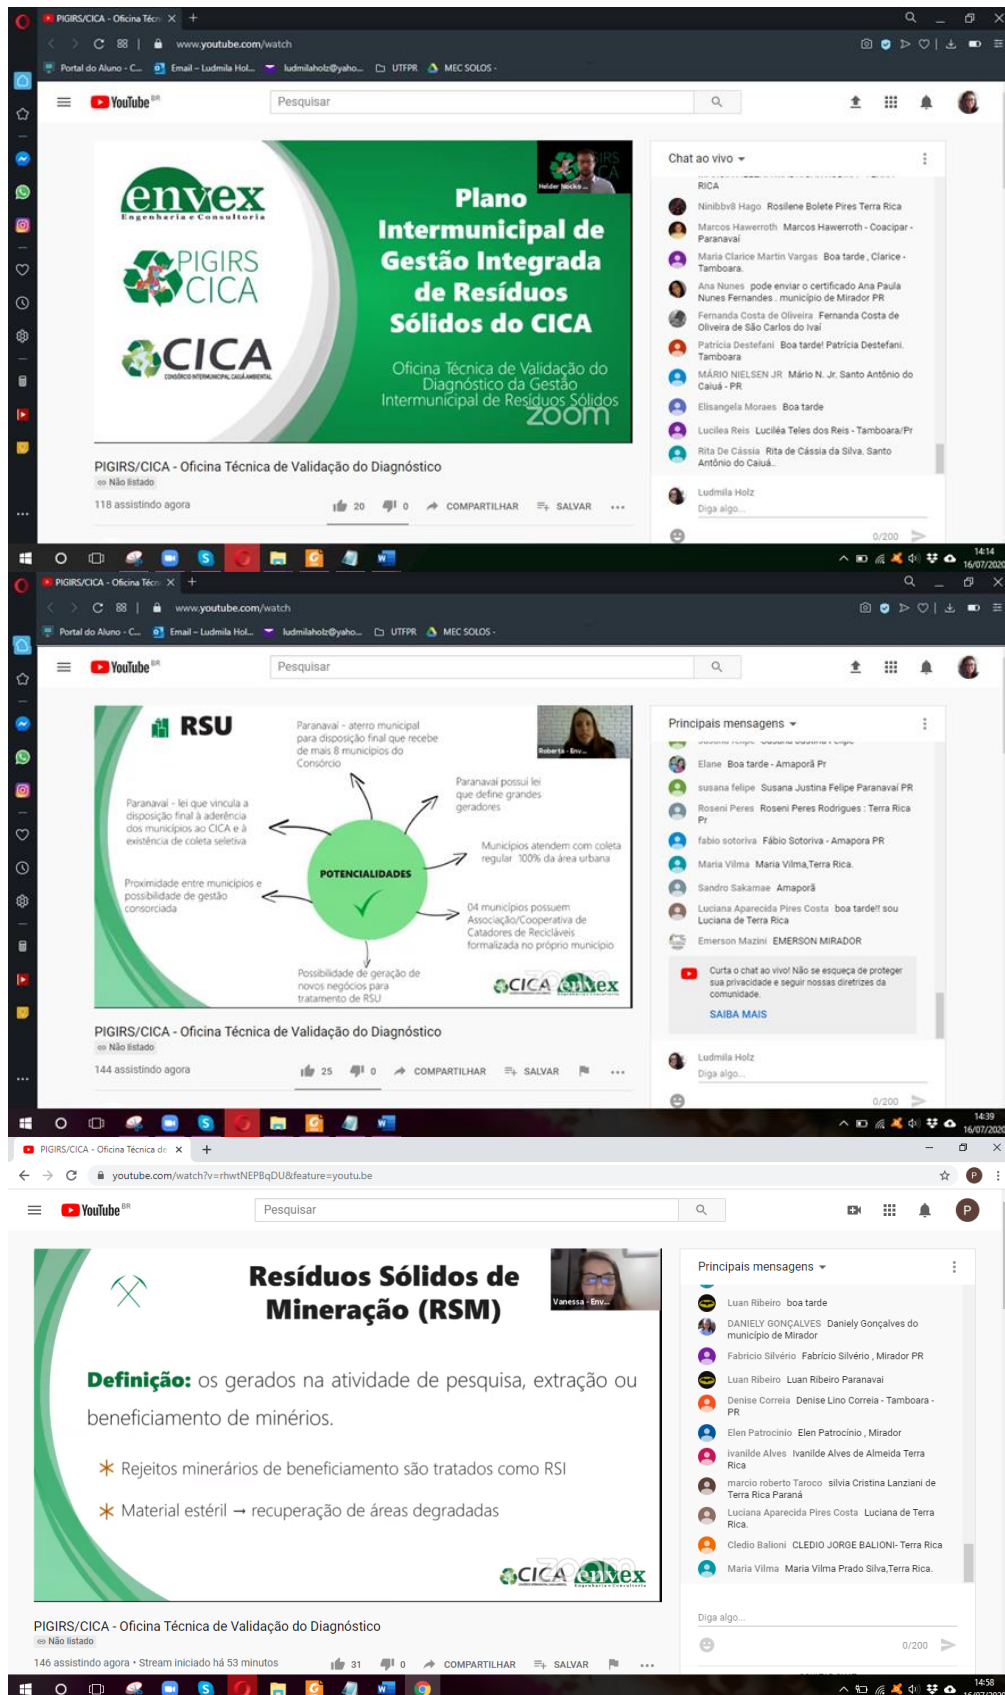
PIGIRS/CICA - Oficina Técn

www.youtube.com/watch

Portal do Aluno - C... Email – Ludmila Hol... ludmilaholz@yaho... UTFPR MEC SOLOS

YouTube BR

Pesquisar

envex
Engenharia e Consultoria

PIGIRS CICA

CICA

Helder Nocko

Plano Intermunicipal de Gestão Integrada de Resíduos Sólidos do CICA

Oficina Técnica de Validação do Diagnóstico da Gestão Intermunicipal de Resíduos Sólidos

zoom

PIGIRS/CICA - Oficina Técnica de Validação do Diagnóstico

Não listado

118 assistindo agora

20 0 COMPARTILHAR SALVAR

Chat ao vivo

RICA

Ninibbv8 Hago Rosilene Bolete Pires Terra Rica

Marcos Hawerroth Marcos Hawerroth - Coacipar - Paranavaí

Maria Clarice Martin Vargas Boa tarde , Clarice - Tamboara.

Ana Nunes pode enviar o certificado Ana Paula Nunes Fernandes . município de Mirador PR

Fernanda Costa de Oliveira Fernanda Costa de Oliveira de São Carlos do Ivaí

Patrícia Destefani Boa tarde! Patrícia Destefani. Tamboara

MÁRIO NIELSEN JR Mário N. Jr. Santo Antônio do Caiuá - PR

Elisangela Moraes Boa tarde

Lucilea Reis Luciléa Teles dos Reis - Tamboara/Pr

Rita De Cássia Rita de Cássia da Silva. Santo Antônio do Caiuá.

Ludmila Holz

Diga algo...

0/200

14:14
16/07/2020

PIGIRS/CICA - Oficina Técn

www.youtube.com/watch

Portal do Aluno - C... Email – Ludmila Hol... ludmilaholz@yaho... UTFPR MEC SOLOS

YouTube BR

Pesquisar

RSU

Roberta - Env...

Paranavaí - aterro municipal para disposição final que recebe de mais 8 municípios do Consórcio

Paranavaí possui lei que define grandes geradores

Paranavaí - lei que vincula a disposição final à aderência dos municípios ao CICA e à existência de coleta seletiva

Municípios atendem com coleta regular 100% da área urbana

POTENCIALIDADES

Proximidade entre municípios e possibilidade de gestão consorciada

04 municípios possuem Associação/Cooperativa de Catadores de Recicláveis formalizada no próprio município

Possibilidade de geração de novos negócios para tratamento de RSU

CICA envex

PIGIRS/CICA - Oficina Técnica de Validação do Diagnóstico

Não listado

144 assistindo agora

25 0 COMPARTILHAR SALVAR

Principais mensagens

Elane Boa tarde - Amaporã Pr

susana felipe Susana Justina Felipe Paranavaí PR

Roseni Peres Roseni Peres Rodrigues : Terra Rica Pr

fabio sotoriva Fábio Sotoriva - Amapora PR

Maria Vilma Maria Vilma,Terra Rica.

Sandro Sakamae Amaporã

Luciana Aparecida Pires Costa boa tarde!! sou Luciana de Terra Rica

Emerson Mazini EMERSON MIRADOR

Curta o chat ao vivo! Não se esqueça de proteger sua privacidade e seguir nossas diretrizes da comunidade.

SAIBA MAIS

Ludmila Holz

Diga algo...

0/200

14:39
16/07/2020

PIGIRS/CICA - Oficina Técnica de

youtube.com/watch?v=rhwtNEPBqDU&feature=youtu.be

YouTube BR

Pesquisar

Resíduos Sólidos de Mineração (RSM)

Vanessa - Env...

Definição: os gerados na atividade de pesquisa, extração ou beneficiamento de minérios.

Rejeitos minerários de beneficiamento são tratados como RSI

Material estéril → recuperação de áreas degradadas

CICA envex

PIGIRS/CICA - Oficina Técnica de Validação do Diagnóstico

Não listado

146 assistindo agora • Stream iniciado há 53 minutos

31 0 COMPARTILHAR SALVAR

Principais mensagens

Luan Ribeiro boa tarde

DANIELY GONÇALVES Daniely Gonçalves do municipio de Mirador

Fabricio Silvério Fabricio Silvério , Mirador PR

Luan Ribeiro Luan Ribeiro Paranavai

Denise Correia Denise Lino Correia - Tamboara - PR

Elen Patrocinio Elen Patrocínio , Mirador

ivanilde Alves Ivanilde Alves de Almeida Terra Rica

marcio roberto Taroco silvia Cristina Lanziani de Terra Rica Paraná

Luciana Aparecida Pires Costa Luciana de Terra Rica.

Cledio Balioni CLEDIO JORGE BALIONI- Terra Rica

Maria Vilma Maria Vilma Prado Silva,Terra Rica.

Diga algo...

0/200

14:58